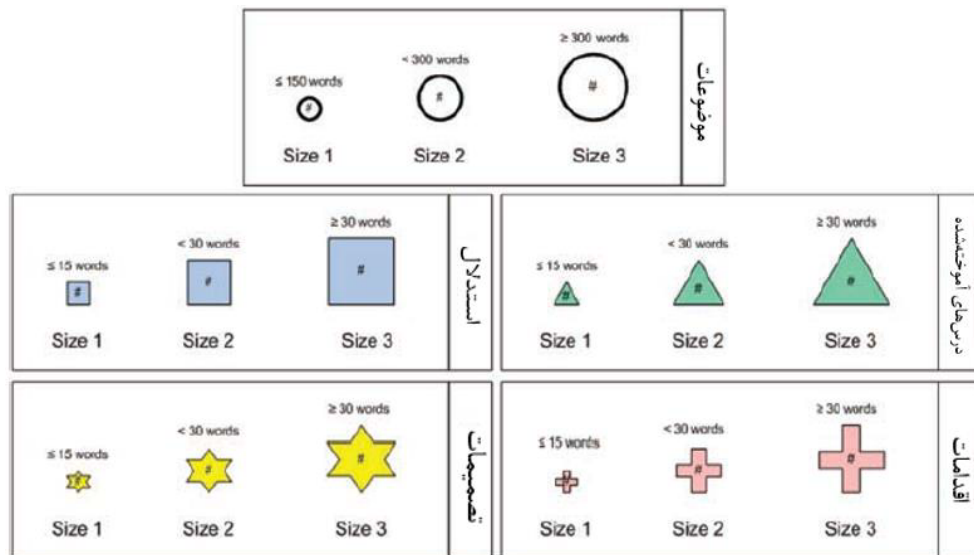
موضوعات

≤ 150 words
#
Size 1

< 300 words
#
Size 2

≥ 300 words
#
Size 3

استدلال

≤ 15 words
#
Size 1

< 30 words
#
Size 2

≥ 30 words
#
Size 3

درس‌های آموخته‌شده

≤ 15 words
#
Size 1

< 30 words
#
Size 2

≥ 30 words
#
Size 3

تصمیمات

≤ 15 words
#
Size 1

< 30 words
#
Size 2

≥ 30 words
#
Size 3

اقدامات

≤ 15 words
#
Size 1

< 30 words
#
Size 2

≥ 30 words
#
Size 3